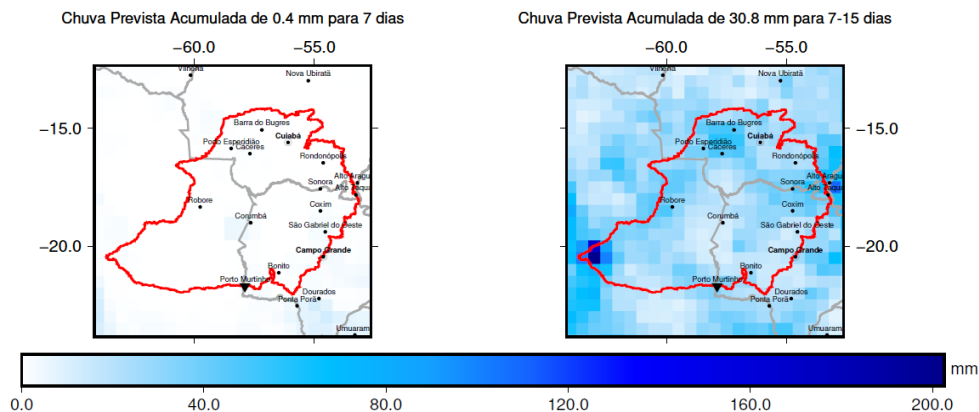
Chuva Prevista Acumulada de 0.4 mm para 7 dias

−60.0 −55.0

−15.0

−20.0

Vilhena
Nova Ubiratã
Barra do Bugres
Cuiabá
Porto Esperidião
Cáceres
Rondonópolis
Alto Aragu
Alto Taqu
Sonora
Robore
Coxim
Corumbá
São Gabriel do Oeste
Campo Grande
Bonito
Porto Murtinho
Dourados
Ponta Porã
Umuaram

Chuva Prevista Acumulada de 30.8 mm para 7-15 dias

−60.0 −55.0

−15.0

−20.0

Vilhena
Nova Ubiratã
Barra do Bugres
Cuiabá
Porto Esperidião
Cáceres
Rondonópolis
Alto Aragu
Alto Taqu
Sonora
Robore
Coxim
Corumbá
São Gabriel do Oeste
Campo Grande
Bonito
Porto Murtinho
Dourados
Ponta Porã
Umuaram

mm

0.0 40.0 80.0 120.0 160.0 200.0